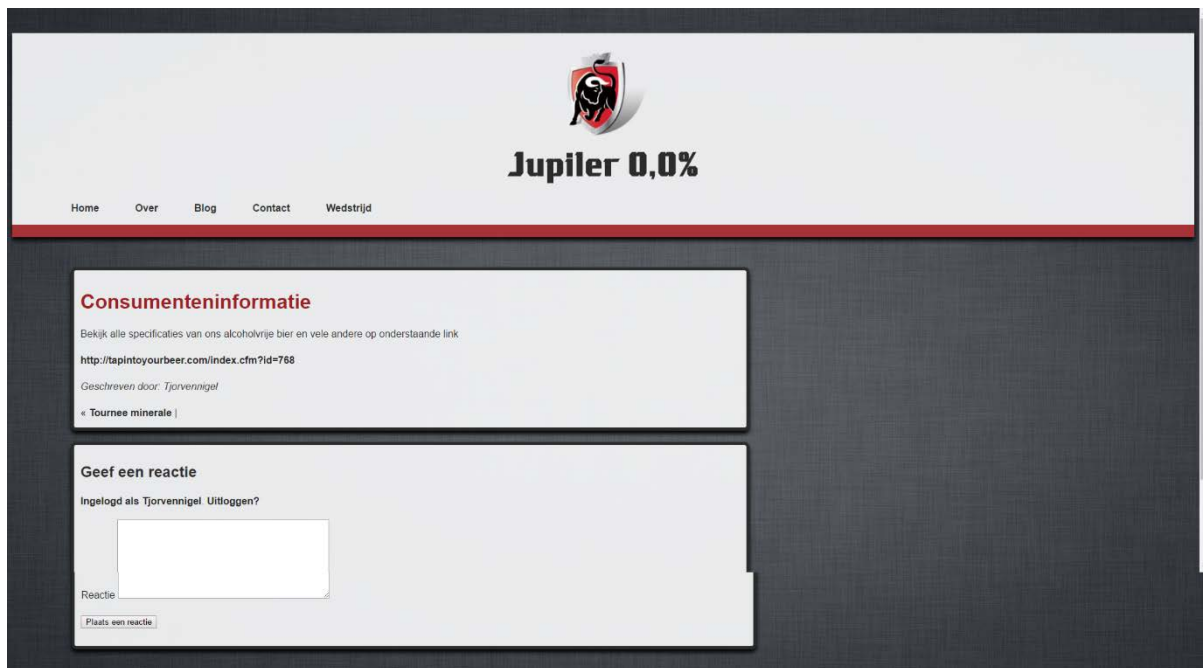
Jupiler 0,0%

Home Over Blog Contact Wedstrijd

Consumenteninformatie

Bekijk alle specificaties van ons alcoholvrije bier en vele andere op onderstaande link

http://tapintoyourbeer.com/index.cfm?id=768

Geschreven door: Tjorvennigel

« Tournee minerale |

Geef een reactie

Ingelogd als Tjorvennigel. Uitloggen?

Reactie

Plaats een reactie